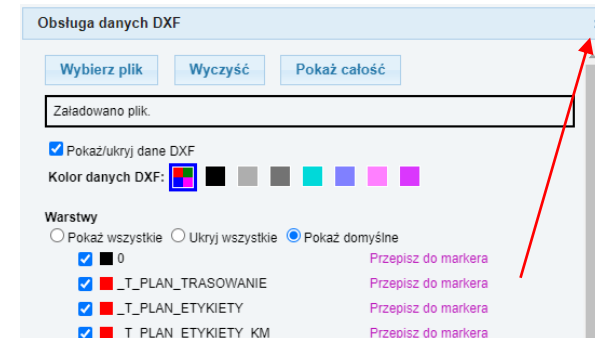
Obsługa danych DXF

Wybierz plik
Wyczyść
Pokaż całość

Załadowano plik.

Pokaż/ukryj dane DXF
Kolor danych DXF:

Warstwy
Pokaż wszystkie
Ukryj wszystkie
Pokaż domyślne

0
Przepisz do markera
_T_PLAN_TRASOWANIE
Przepisz do markera
_T_PLAN_ETYKIETY
Przepisz do markera
_T_PLAN_ETYKIETY_KM
Przepisz do markera